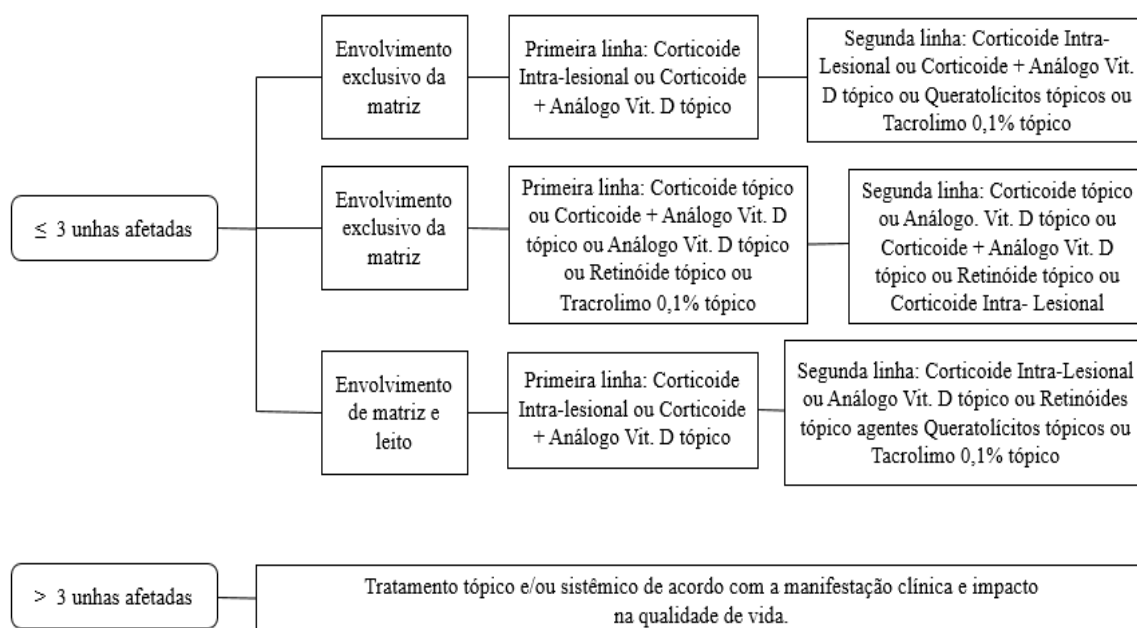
$\leq$ 3 unhas afetadas

Envolvimento exclusivo da matriz

Primeira linha: Corticoide Intra-lesional ou Corticoide + Análogo Vit. D tópico

Segunda linha: Corticoide Intra-Lesional ou Corticoide + Análogo Vit. D tópico ou Queratolícitos tópicos ou Tacrolimo 0,1% tópico

Envolvimento exclusivo da matriz

Primeira linha: Corticoide tópico ou Corticoide + Análogo Vit. D tópico ou Análogo Vit. D tópico ou Retinóide tópico ou Tracrolimo 0,1% tópico

Segunda linha: Corticoide tópico ou Análogo. Vit. D tópico ou Corticoide + Análogo Vit. D tópico ou Retinóide tópico ou Corticoide Intra- Lesional

Envolvimento de matriz e leito

Primeira linha: Corticoide Intra-lesional ou Corticoide + Análogo Vit. D tópico

Segunda linha: Corticoide Intra-Lesional ou Análogo Vit. D tópico ou Retinóides tópico agentes Queratolícitos tópicos ou Tacrolimo 0,1% tópico

> 3 unhas afetadas

Tratamento tópico e/ou sistêmico de acordo com a manifestação clínica e impacto na qualidade de vida.